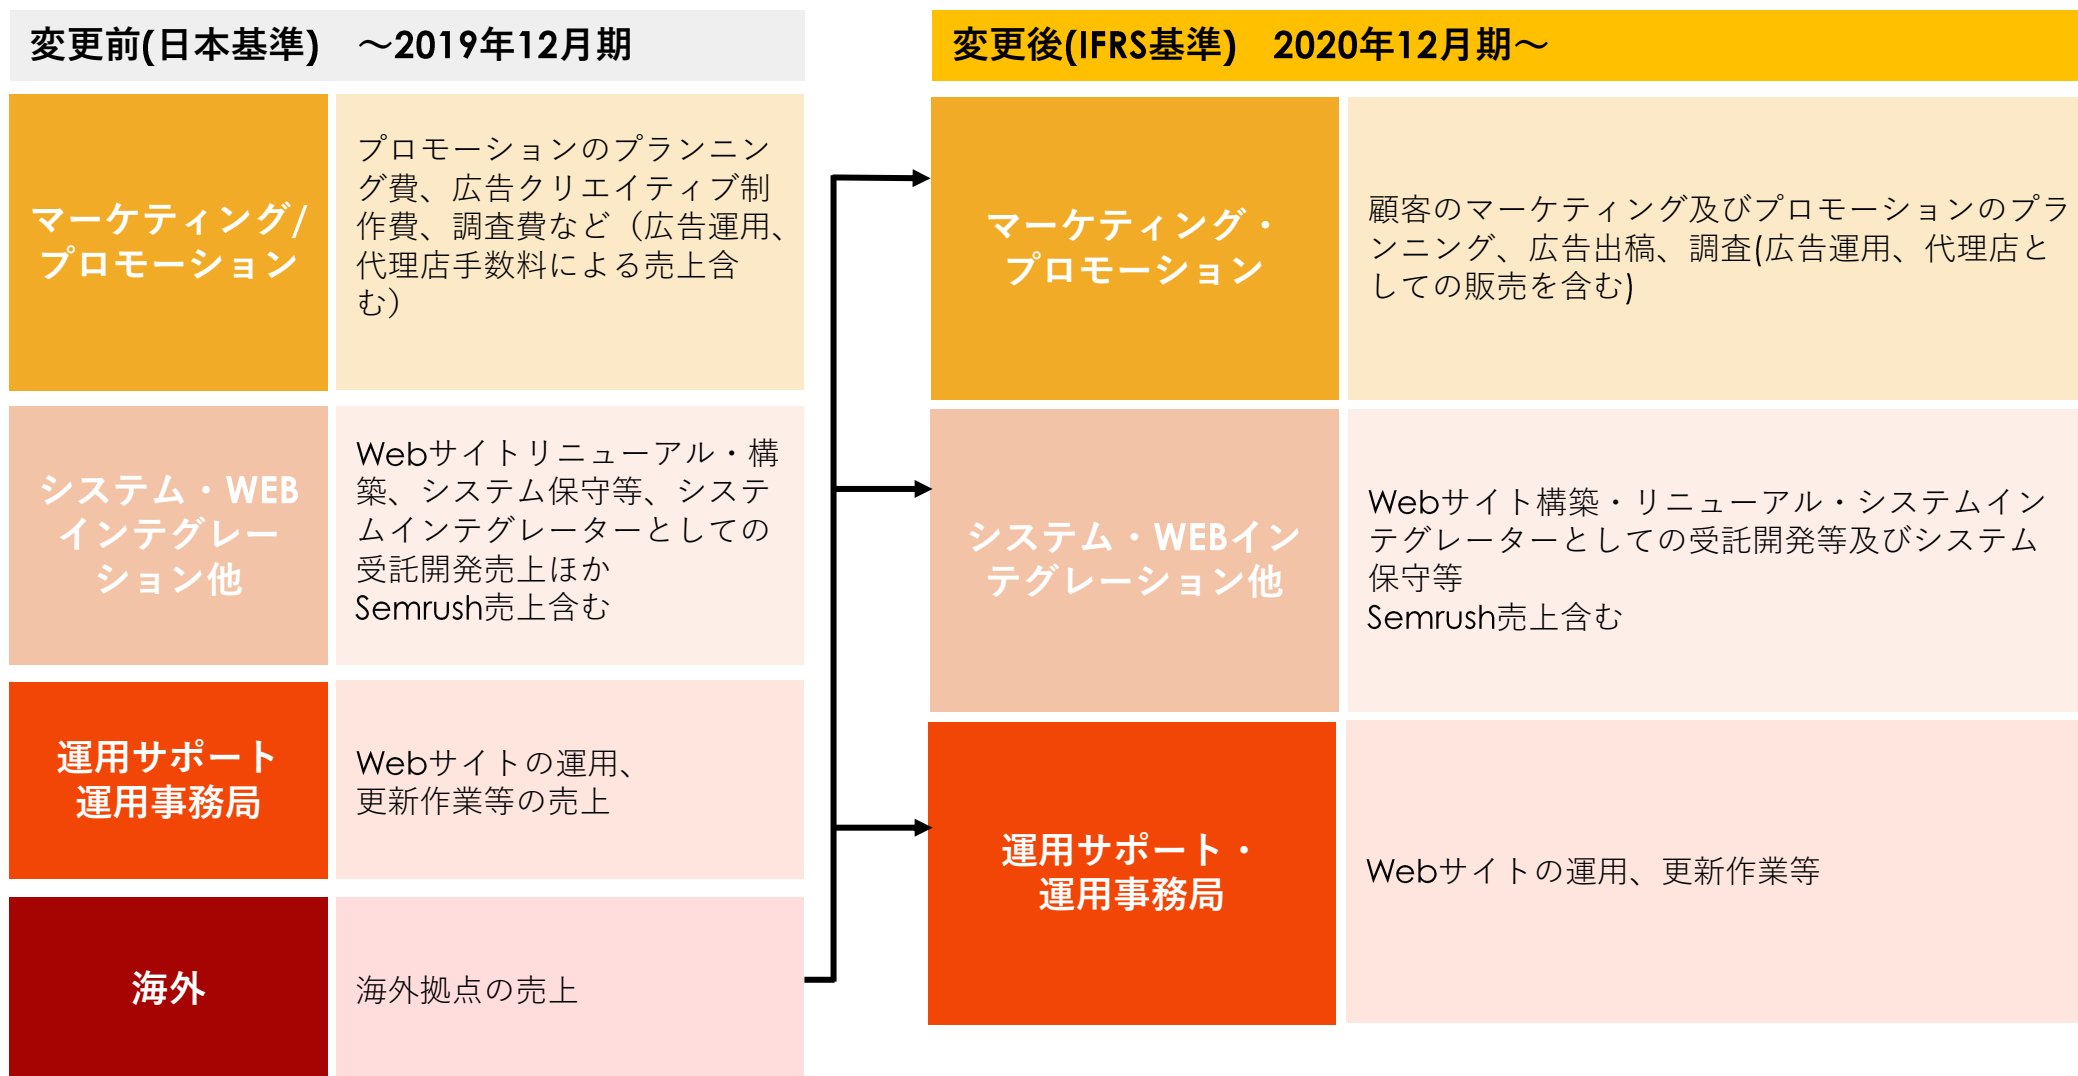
変更前(日本基準)　～2019年12月期

| | |
|---|---|
| マーケティング/プロモーション | プロモーションのプランニング費、広告クリエイティブ制作費、調査費など（広告運用、代理店手数料による売上含む） |
| システム・WEBインテグレーション他 | Webサイトリニューアル・構築、システム保守等、システムインテグレーターとしての受託開発売上ほか Semrush売上含む |
| 運用サポート運用事務局 | Webサイトの運用、更新作業等の売上 |
| 海外 | 海外拠点の売上 |

変更後(IFRS基準)　2020年12月期～

| | |
|---|---|
| マーケティング・プロモーション | 顧客のマーケティング及びプロモーションのプランニング、広告出稿、調査(広告運用、代理店としての販売を含む) |
| システム・WEBインテグレーション他 | Webサイト構築・リニューアル・システムインテグレーターとしての受託開発等及びシステム保守等 Semrush売上含む |
| 運用サポート・運用事務局 | Webサイトの運用、更新作業等 |